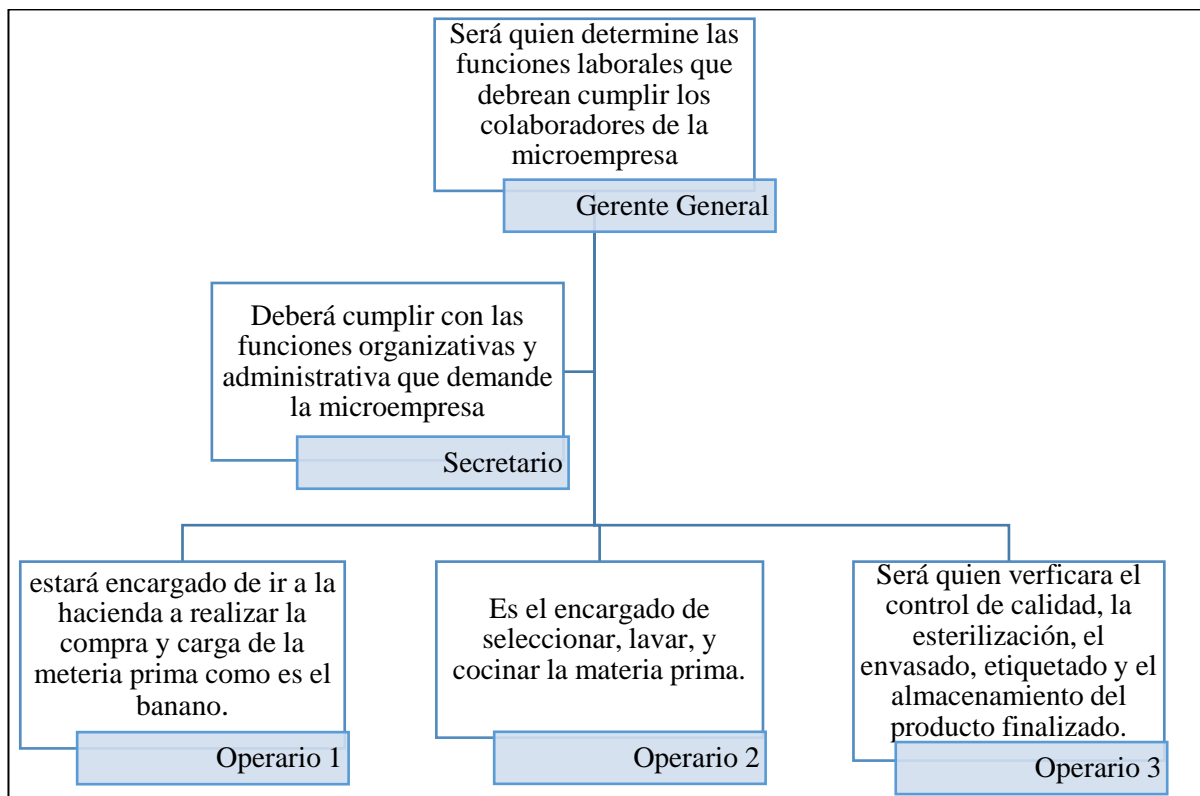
Será quien determine las funciones laborales que debrean cumplir los colaboradores de la microempresa

Gerente General

Deberá cumplir con las funciones organizativas y administrativa que demande la microempresa

Secretario

estará encargado de ir a la hacienda a realizar la compra y carga de la meteria prima como es el banano.

Operario 1

Es el encargado de seleccionar, lavar, y cocinar la materia prima.

Operario 2

Será quien verficara el control de calidad, la esterilización, el envasado, etiquetado y el almacenamiento del producto finalizado.

Operario 3